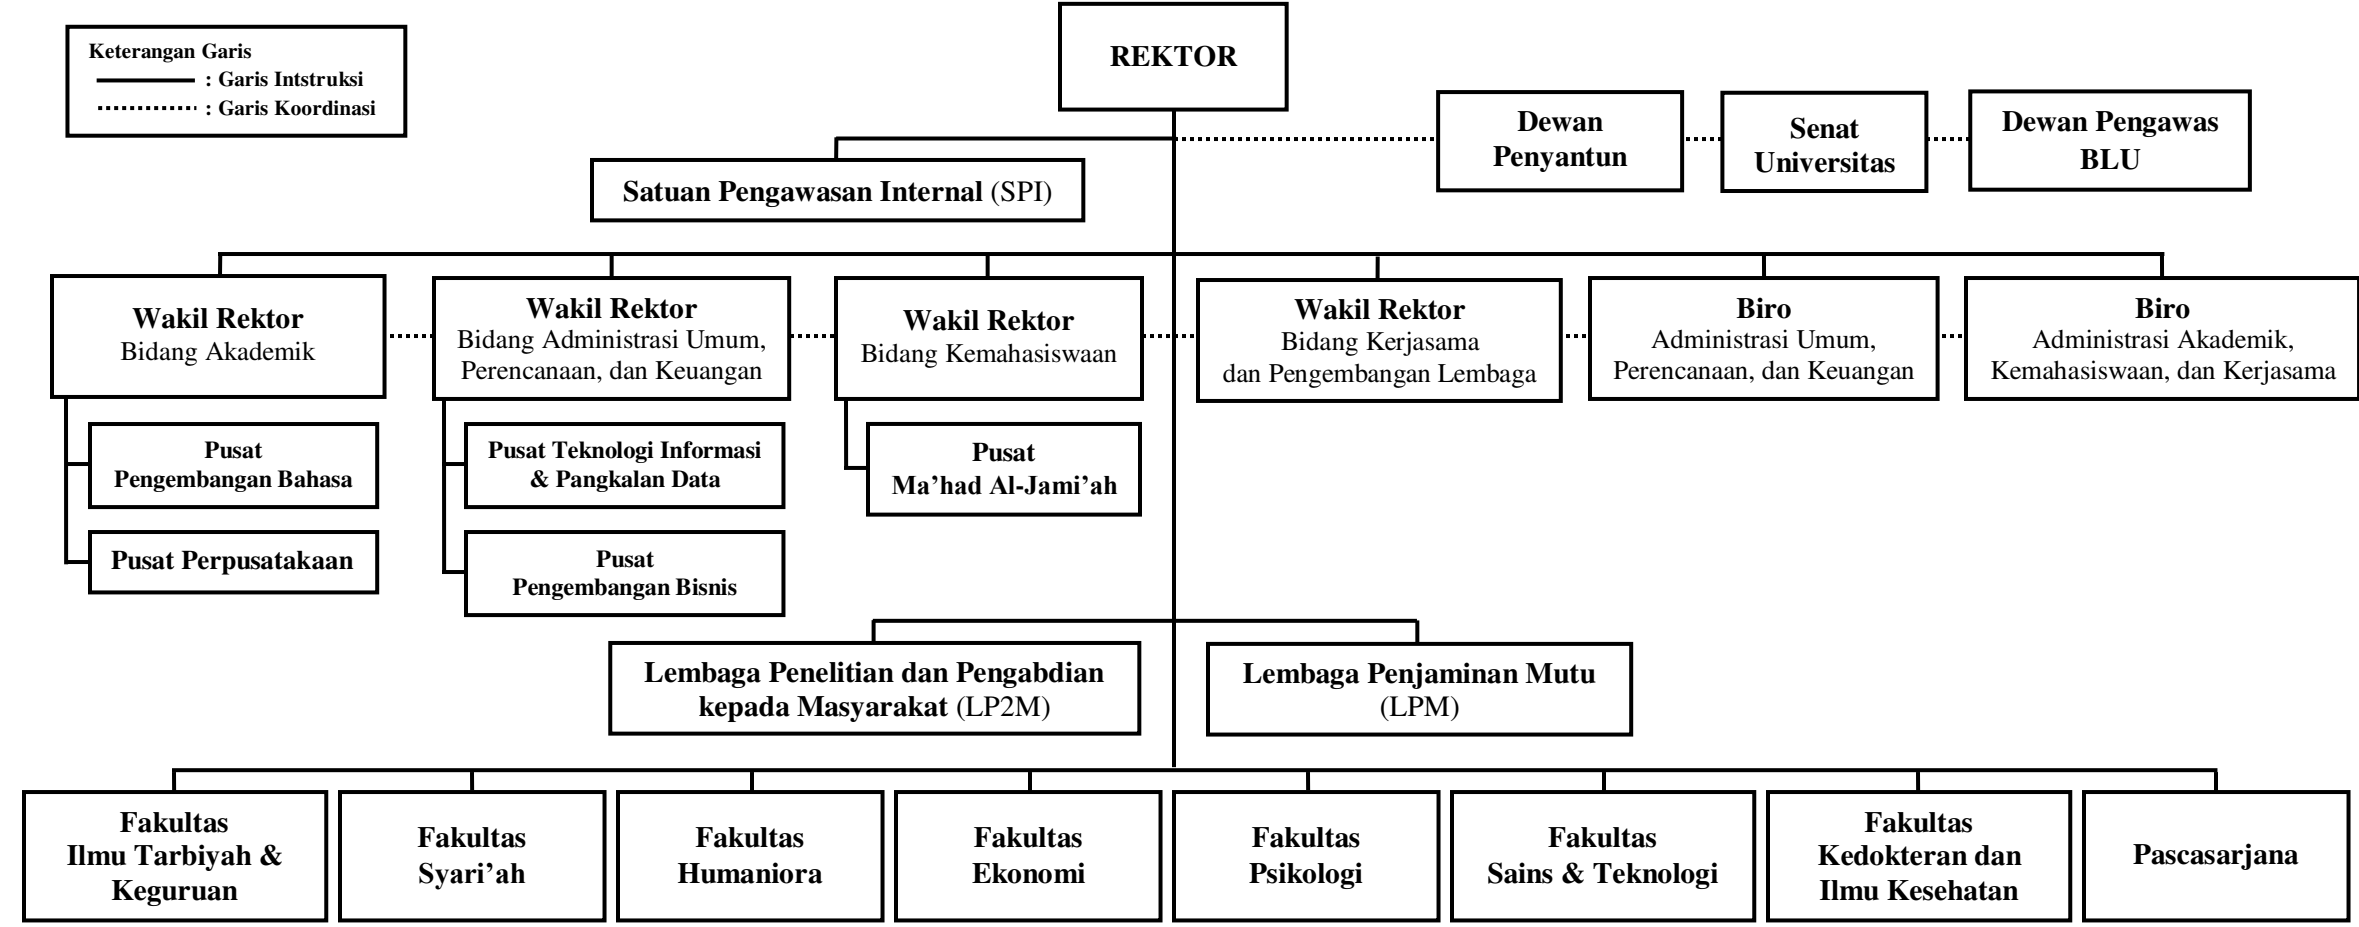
Keterangan Garis
: Garis Intstruksi
: Garis Koordinasi

REKTOR

Dewan Penyantun

Senat Universitas

Dewan Pengawas BLU

Satuan Pengawasan Internal (SPI)

Wakil Rektor
Bidang Akademik

Wakil Rektor
Bidang Administrasi Umum, Perencanaan, dan Keuangan

Wakil Rektor
Bidang Kemahasiswaan

Wakil Rektor
Bidang Kerjasama dan Pengembangan Lembaga

Biro
Administrasi Umum, Perencanaan, dan Keuangan

Biro
Administrasi Akademik, Kemahasiswaan, dan Kerjasama

Pusat Pengembangan Bahasa

Pusat Perpusatakaan

Pusat Teknologi Informasi & Pangkalan Data

Pusat Pengembangan Bisnis

Pusat Ma'had Al-Jami'ah

Lembaga Penelitian dan Pengabdian kepada Masyarakat (LP2M)

Lembaga Penjaminan Mutu (LPM)

Fakultas Ilmu Tarbiyah & Keguruan

Fakultas Syari'ah

Fakultas Humaniora

Fakultas Ekonomi

Fakultas Psikologi

Fakultas Sains & Teknologi

Fakultas Kedokteran dan Ilmu Kesehatan

Pascasarjana